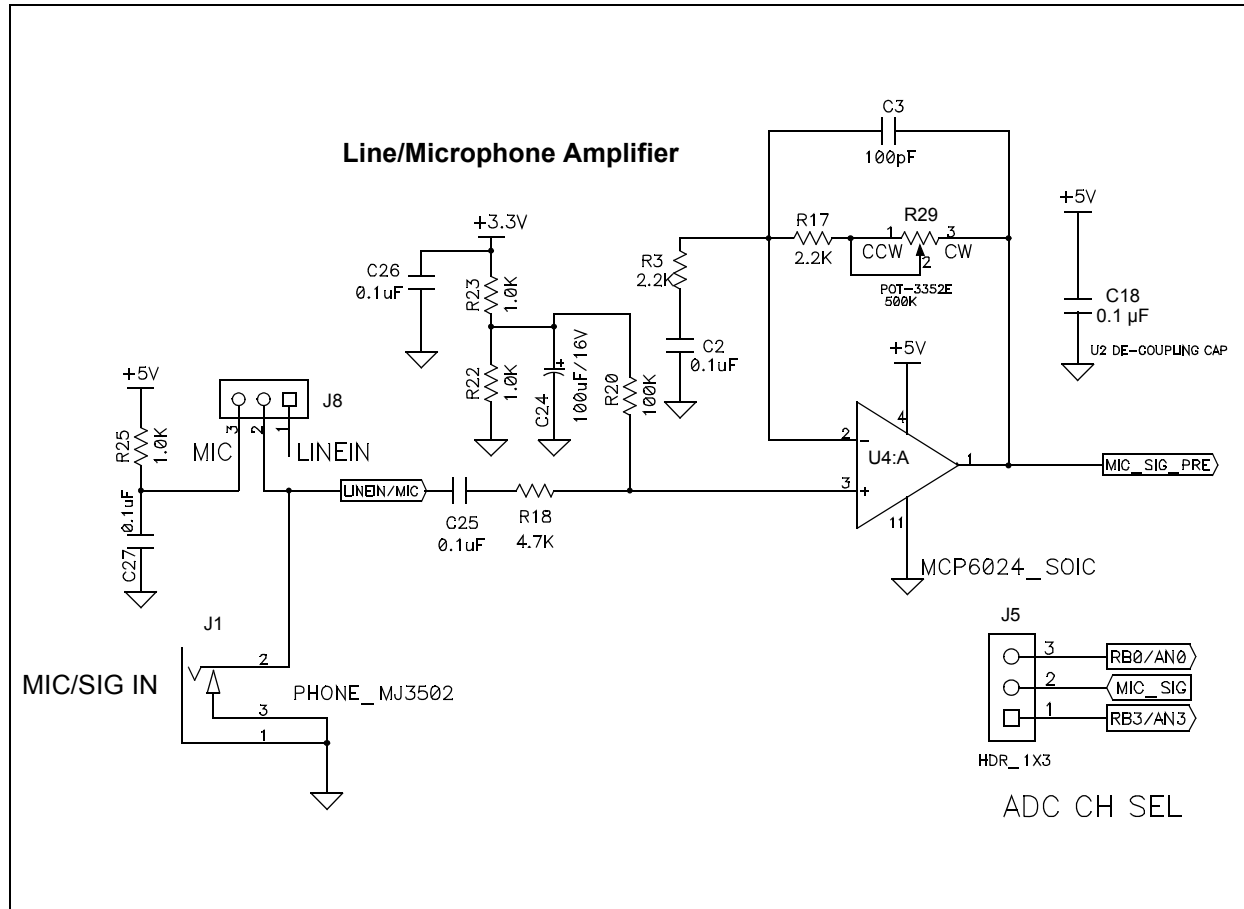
Line/Microphone Amplifier

C3
100pF

+3.3V

C26
0.1uF

R23
1.0K

R22
1.0K

C24
100uF/16V

R20
100K

R3
2.2K

C2
0.1uF

R17
2.2K

R29
1 3
CCW CW
2
POT-3352E
500K

+5V

C18
0.1 µF

U2 DE-COUPLING CAP

+5V

R25
1.0K

C27
0.1uF

J8
3 2 1
MIC
LINEIN

LINEIN/MIC

C25
0.1uF

R18
4.7K

+5V
4
2 −
3 +
U4:A
1
11
MCP6024_SOIC

MIC_SIG_PRE

J1
2
3
1
MIC/SIG IN
PHONE_MJ3502

J5
3 RB0/AN0
2 MIC_SIG
1 RB3/AN3
HDR_1X3

ADC CH SEL